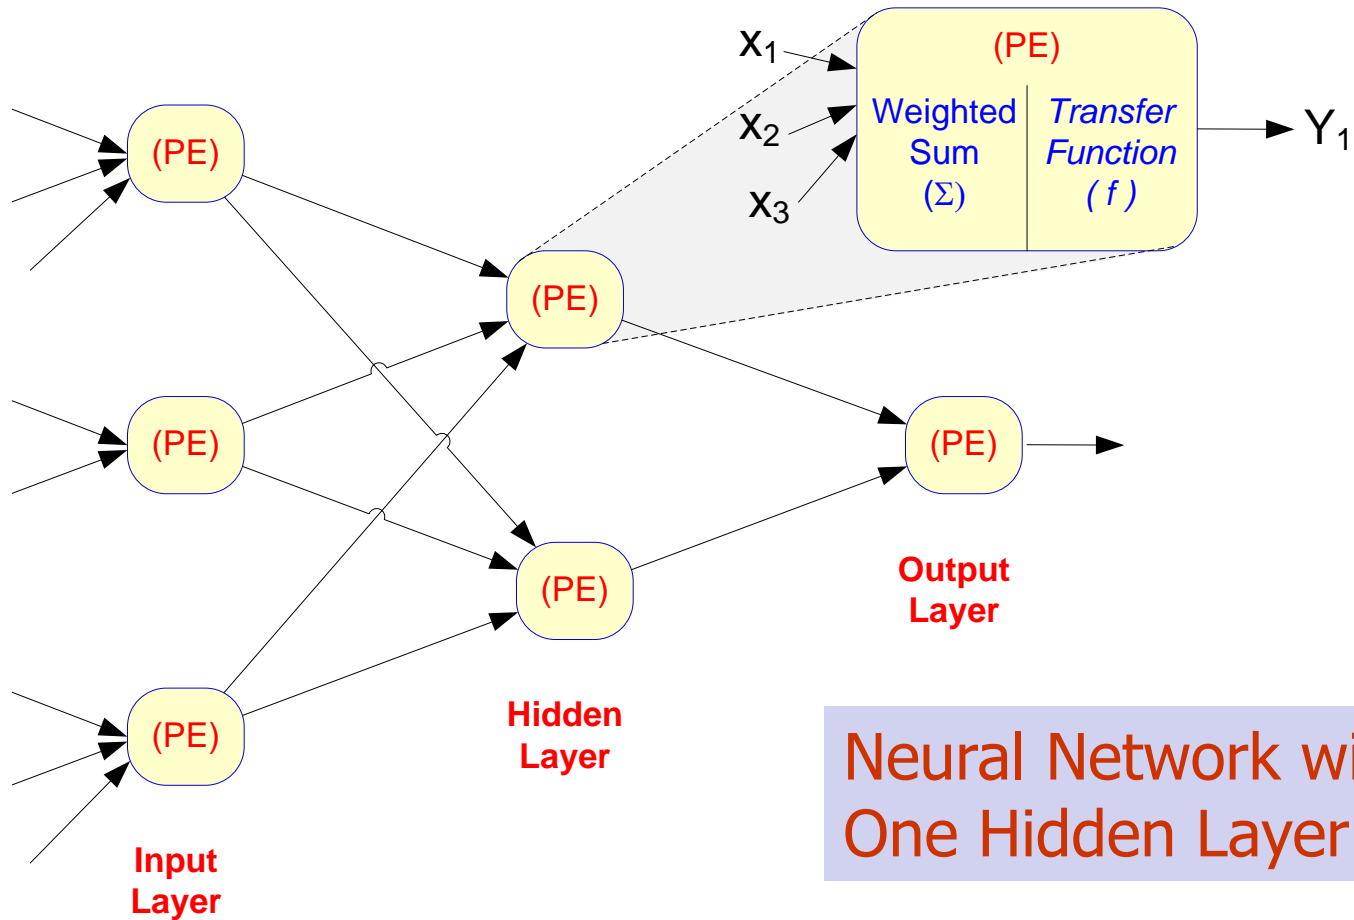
$x_1$
$x_2$
$x_3$

(PE)

Weighted Sum ($\Sigma$)

Transfer Function ( $f$ )

$Y_1$

(PE)

(PE)

(PE)

(PE)

(PE)

(PE)

(PE)

Input Layer

Hidden Layer

Output Layer

Neural Network wi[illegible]
One Hidden Layer